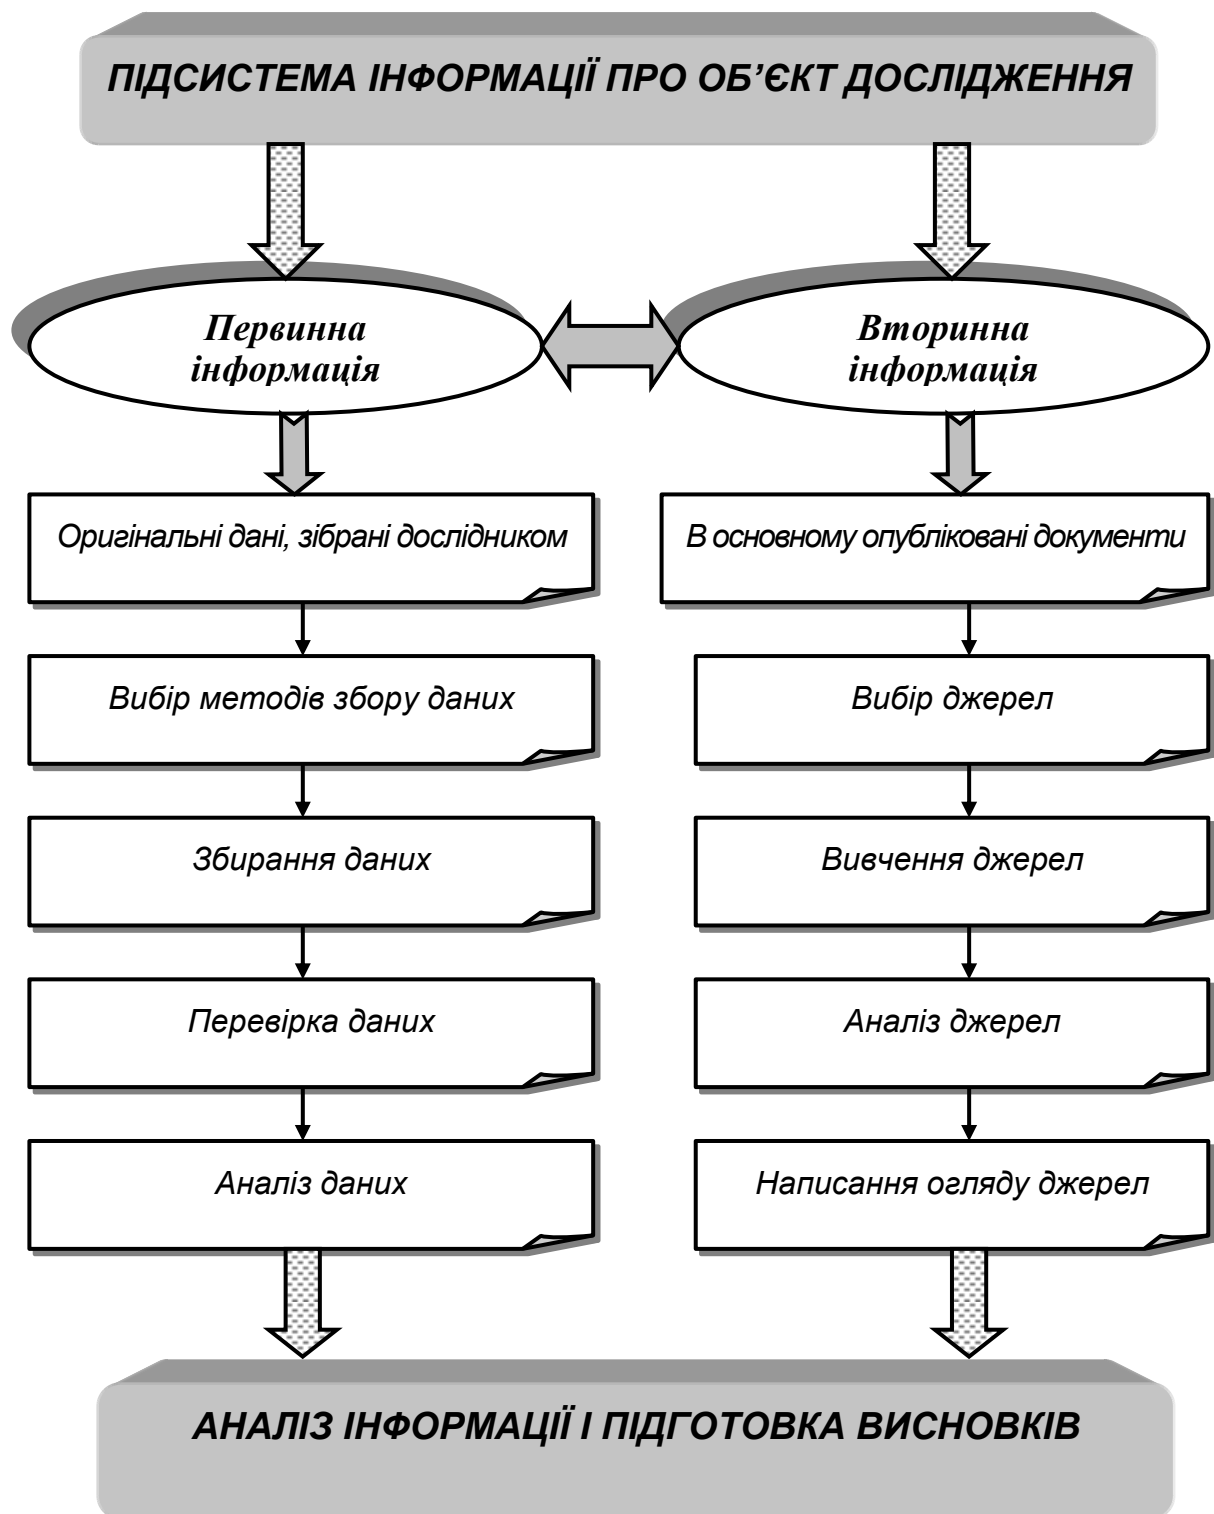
ПІДСИСТЕМА ІНФОРМАЦІЇ ПРО ОБ'ЄКТ ДОСЛІДЖЕННЯ

Первинна інформація

Оригінальні дані, зібрані дослідником

Вибір методів збору даних

Збирання даних

Перевірка даних

Аналіз даних

Вторинна інформація

В основному опубліковані документи

Вибір джерел

Вивчення джерел

Аналіз джерел

Написання огляду джерел

АНАЛІЗ ІНФОРМАЦІЇ І ПІДГОТОВКА ВИСНОВКІВ